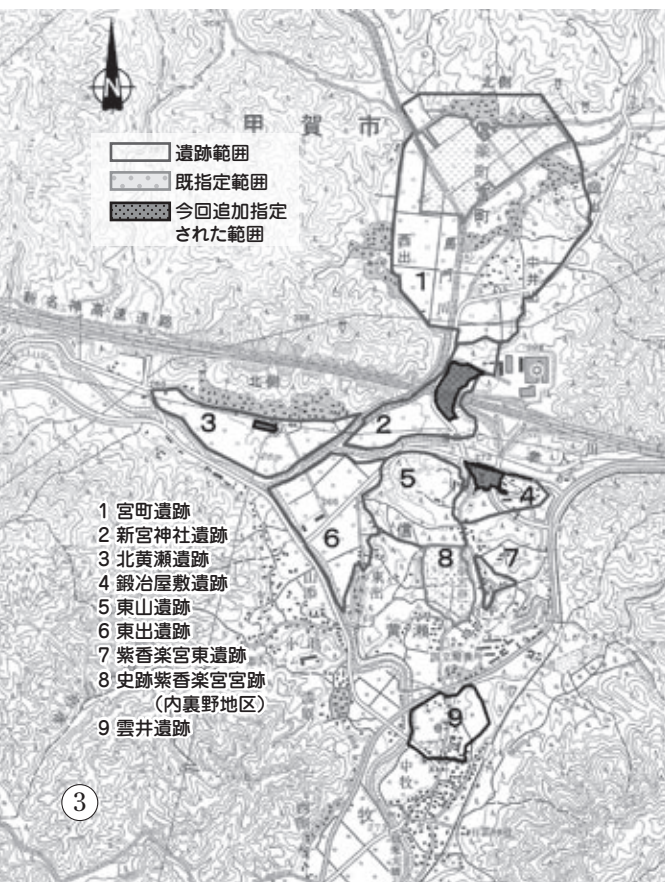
N

甲 賀 市

遺跡範囲
既指定範囲
今回追加指定された範囲

1
2
3
4
5
6
7
8
9

1 宮町遺跡
2 新宮神社遺跡
3 北黄瀬遺跡
4 鍛冶屋敷遺跡
5 東山遺跡
6 東出遺跡
7 紫香楽宮東遺跡
8 史跡紫香楽宮宮跡（内裏野地区）
9 雲井遺跡

③